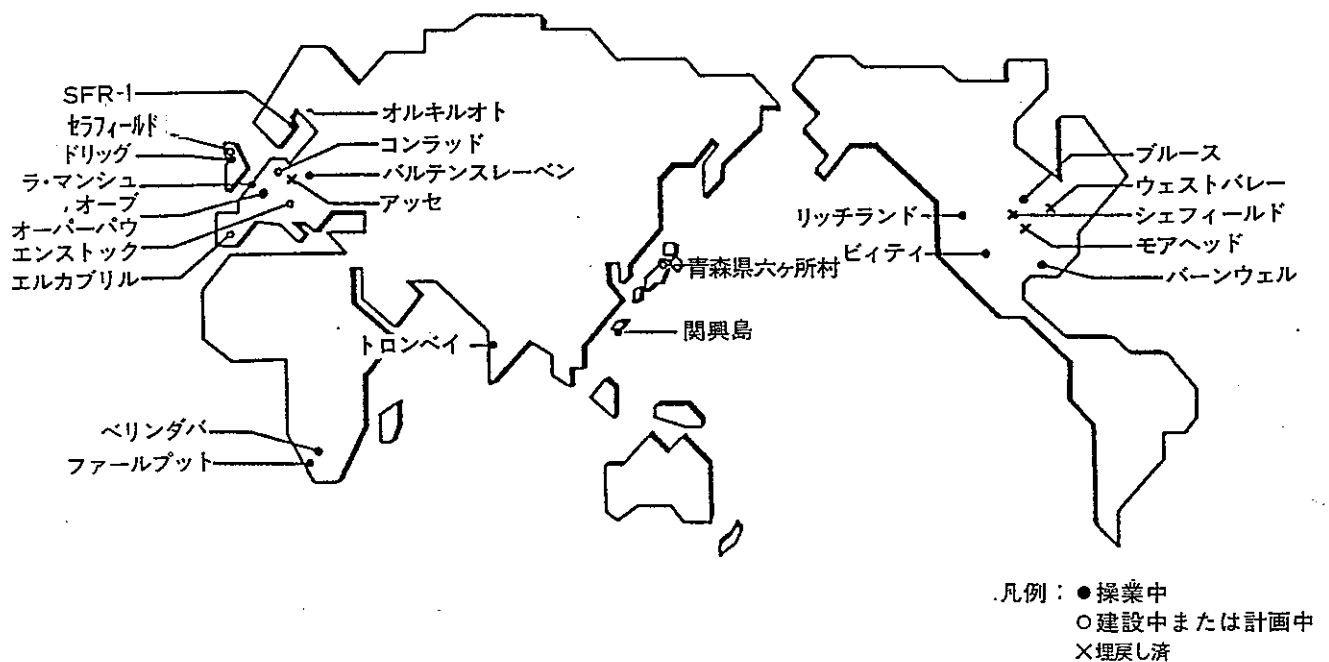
SFR-1
セラフィールド
ドリッグ
ラ・マンシュ
オーブ
オーバーバウ
エンストック
エルカブリル
オルキルオト
コンラッド
バルテンスレーベン
アッセ
青森県六ヶ所村
関興島
トロンベイ
ベリンダバ
ファールプット
リッチランド
ビィティ
ブルース
ウェストバレー
シェフィールド
モアヘッド
バーンウェル

凡例：●操業中
○建設中または計画中
×埋戻し済